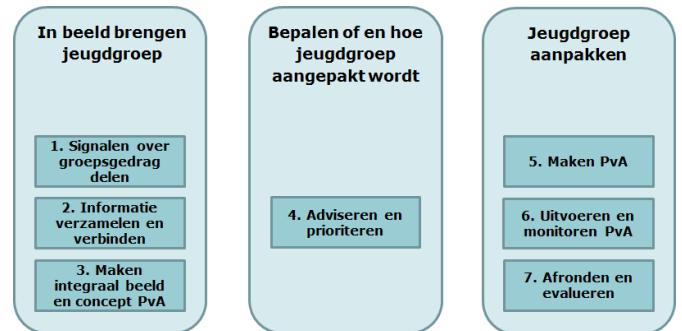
In beeld brengen jeugdgroep

1. Signalen over groepsgedrag delen

2. Informatie verzamelen en verbinden

3. Maken integraal beeld en concept PvA

Bepalen of en hoe jeugdgroep aangepakt wordt

4. Adviseren en prioriteren

Jeugdgroep aanpakken

5. Maken PvA

6. Uitvoeren en monitoren PvA

7. Afronden en evalueren